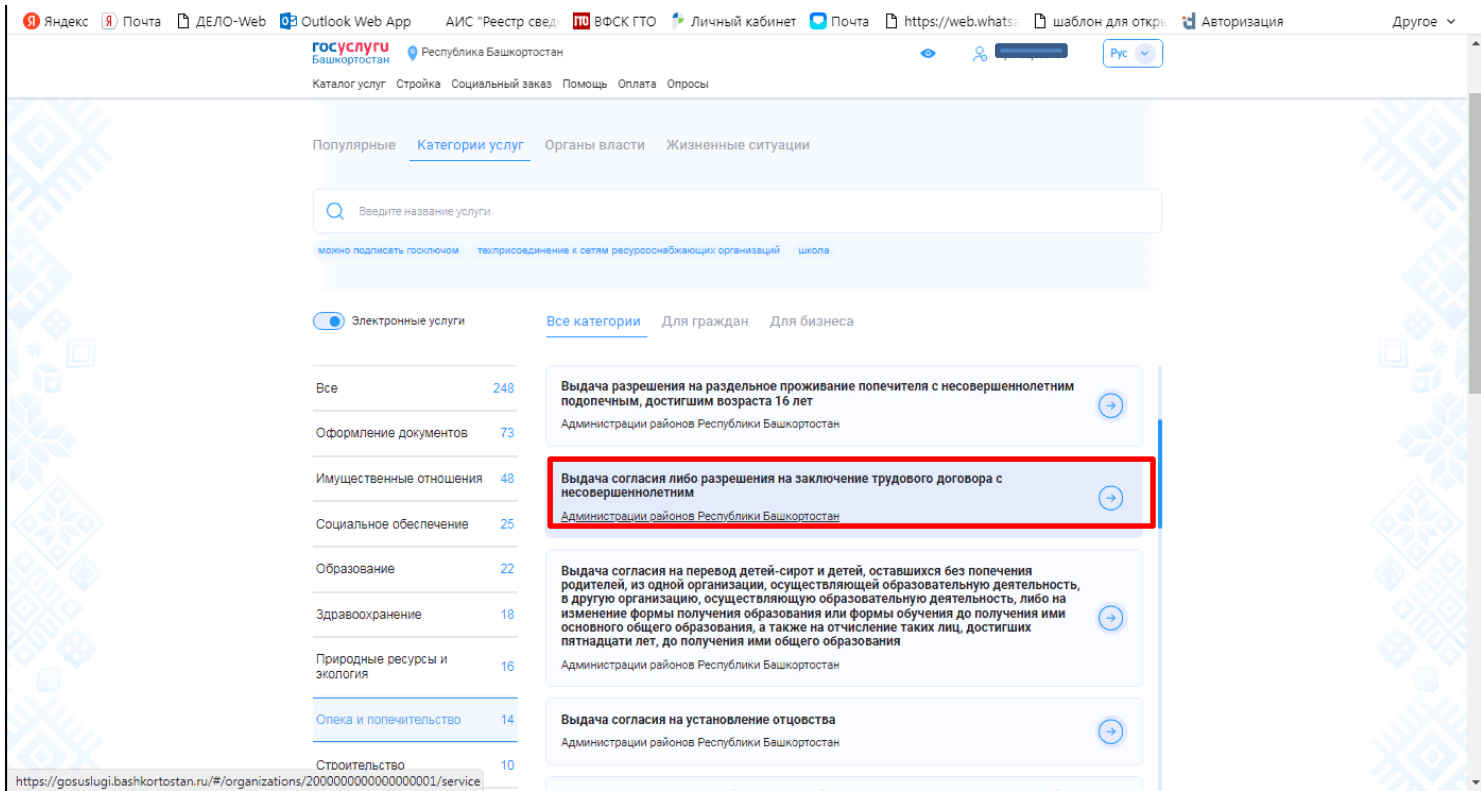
Яндекс Почта ДЕЛО-Web Outlook Web App АИС "Реестр свед ВФСК ГТО Личный кабинет Почта https://web.whats шаблон для откр Авторизация Другое

госуслуги Башкортостан Республика Башкортостан Рус

Каталог услуг Стройка Социальный заказ Помощь Оплата Опросы

Популярные Категории услуг Органы власти Жизненные ситуации

Введите название услуги

можно подписать госключом техприсоединение к сетям ресурсоснабжающих организаций школа

Электронные услуги

Все категории Для граждан Для бизнеса

| | |
|---|---|
| Все | 248 |
| Оформление документов | 73 |
| Имущественные отношения | 48 |
| Социальное обеспечение | 25 |
| Образование | 22 |
| Здравоохранение | 18 |
| Природные ресурсы и экология | 16 |
| Опека и попечительство | 14 |
| Строительство | 10 |

Выдача разрешения на раздельное проживание попечителя с несовершеннолетним подопечным, достигшим возраста 16 лет
Администрации районов Республики Башкортостан

Выдача согласия либо разрешения на заключение трудового договора с несовершеннолетним
Администрации районов Республики Башкортостан

Выдача согласия на перевод детей-сирот и детей, оставшихся без попечения родителей, из одной организации, осуществляющей образовательную деятельность, в другую организацию, осуществляющую образовательную деятельность, либо на изменение формы получения образования или формы обучения до получения ими основного общего образования, а также на отчисление таких лиц, достигших пятнадцати лет, до получения ими общего образования
Администрации районов Республики Башкортостан

Выдача согласия на установление отцовства
Администрации районов Республики Башкортостан

https://gosuslugi.bashkortostan.ru/#/organizations/2000000000000000001/service